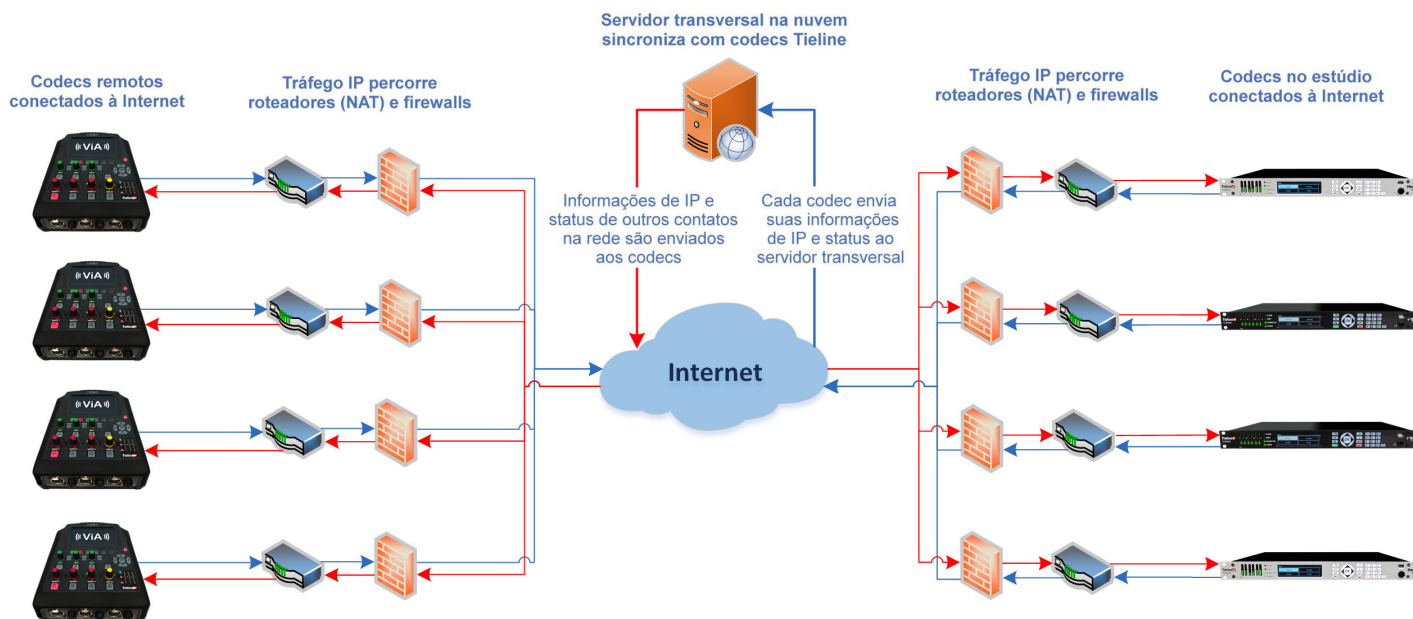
Servidor transversal na nuvem sincroniza com codecs Tieline

Codecs remotos conectados à Internet

Tráfego IP percorre roteadores (NAT) e firewalls

Tráfego IP percorre roteadores (NAT) e firewalls

Codecs no estúdio conectados à Internet

Informações de IP e status de outros contatos na rede são enviados aos codecs

Cada codec envia suas informações de IP e status ao servidor transversal

Internet

ViA

ViA

ViA

ViA